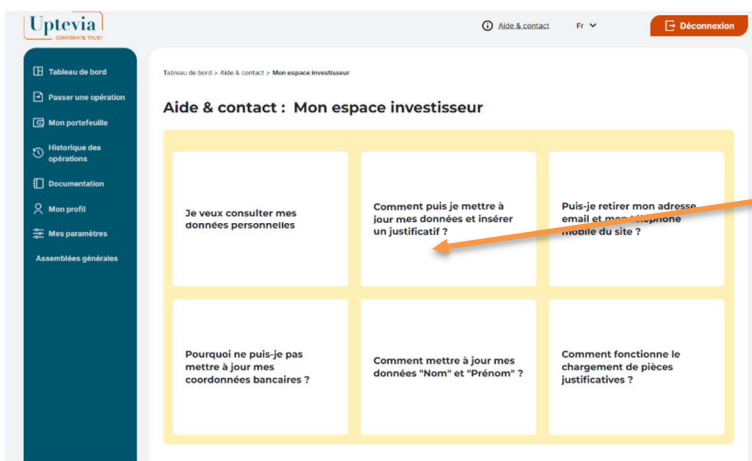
Uptevia
CORPORATE TRUST

Aide & contact
Fr
Déconnexion

Tableau de bord
Passer une opération
Mon portefeuille
Historique des opérations
Documentation
Mon profil
Mes paramètres
Assemblées générales

Tableau de bord > Aide & contact > Mon espace investisseur

Aide & contact : Mon espace investisseur

Je veux consulter mes données personnelles

Comment puis je mettre à jour mes données et insérer un justificatif ?

Puis-je retirer mon adresse email et mon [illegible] mobile du site ?

Pourquoi ne puis-je pas mettre à jour mes coordonnées bancaires ?

Comment mettre à jour mes données "Nom" et "Prénom" ?

Comment fonctionne le chargement de pièces justificatives ?